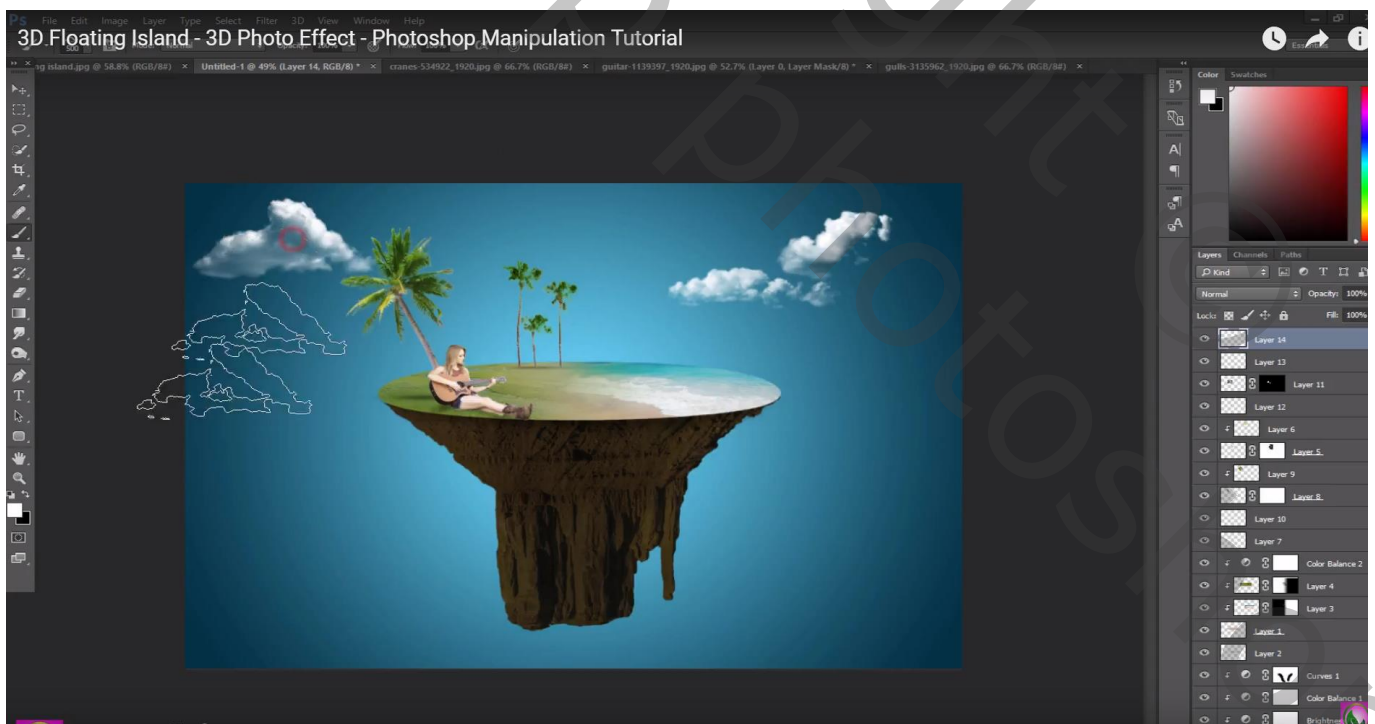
3D Floating Island - 3D Photo Effect - Photoshop Manipulation Tutorial

File Edit Image Layer Type Select Filter 3D View Window Help

g island.jpg @ 58.8% (RGB/8#) × Untitled-1 @ 49% (Layer 14, RGB/8) * × cranes-534922_1920.jpg @ 66.7% (RGB/8#) × guitar-1139397_1920.jpg @ 52.7% (Layer 0, Layer Mask/8) * × gulls-3135962_1920.jpg @ 66.7% (RGB/8#) ×

Color Swatches

Layers Channels Paths

Kind

Normal

Opacity: 100%

Lock:

Fill: 100%

Layer 14
Layer 13
Layer 11
Layer 12
Layer 6
Layer 5
Layer 9
Layer 8
Layer 10
Layer 7
Color Balance 2
Layer 4
Layer 3
Layer 1
Layer 2
Curves 1
Color Balance 1
Brightness